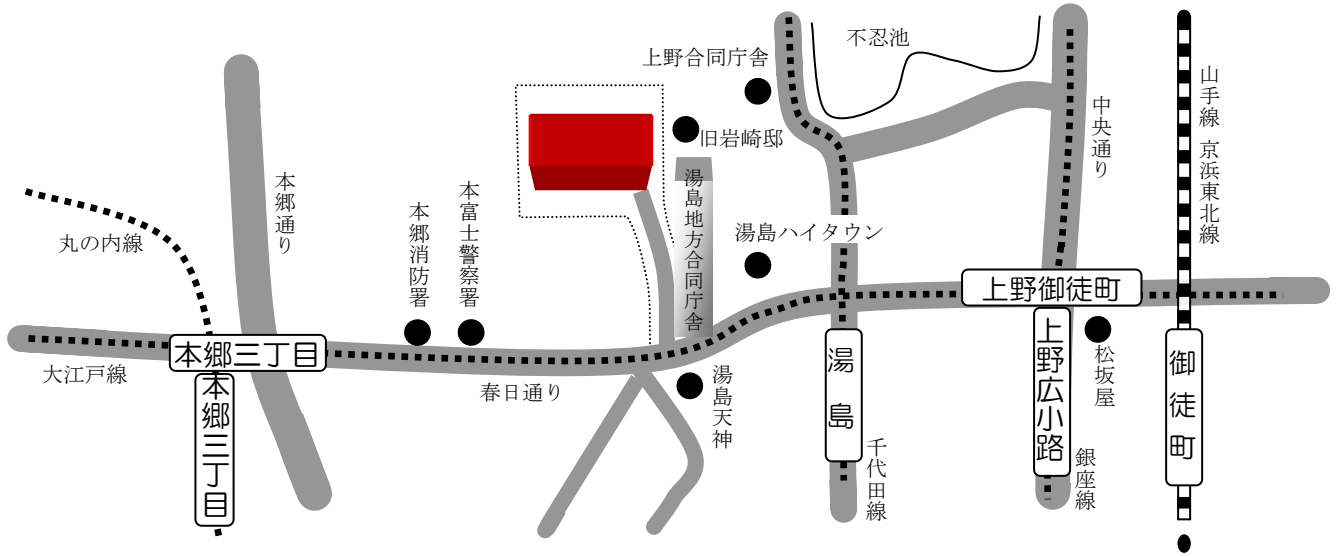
不忍池
上野合同庁舎
旧岩崎邸
湯島地方合同庁舎
湯島ハイタウン
中央通り
山手線 京浜東北線
本郷通り
本郷消防署
本富士警察署
丸の内線
上野御徒町
本郷三丁目
大江戸線
本郷三丁目
春日通り
湯島天神
湯島
上野広小路
松坂屋
御徒町
千代田線
銀座線